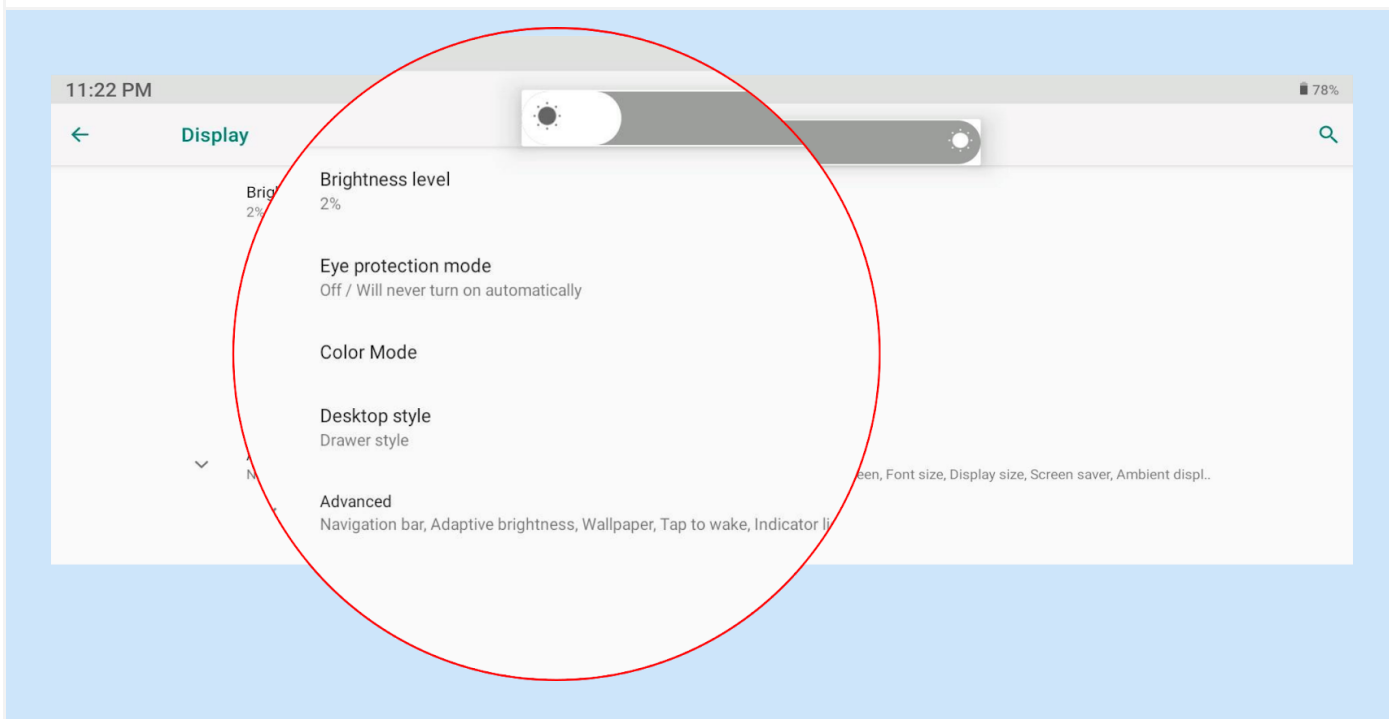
11:22 PM

78%

Display

Brig
2%

Brightness level
2%

Eye protection mode
Off / Will never turn on automatically

Color Mode

Desktop style
Drawer style

N

een, Font size, Display size, Screen saver, Ambient displ..

Advanced
Navigation bar, Adaptive brightness, Wallpaper, Tap to wake, Indicator li